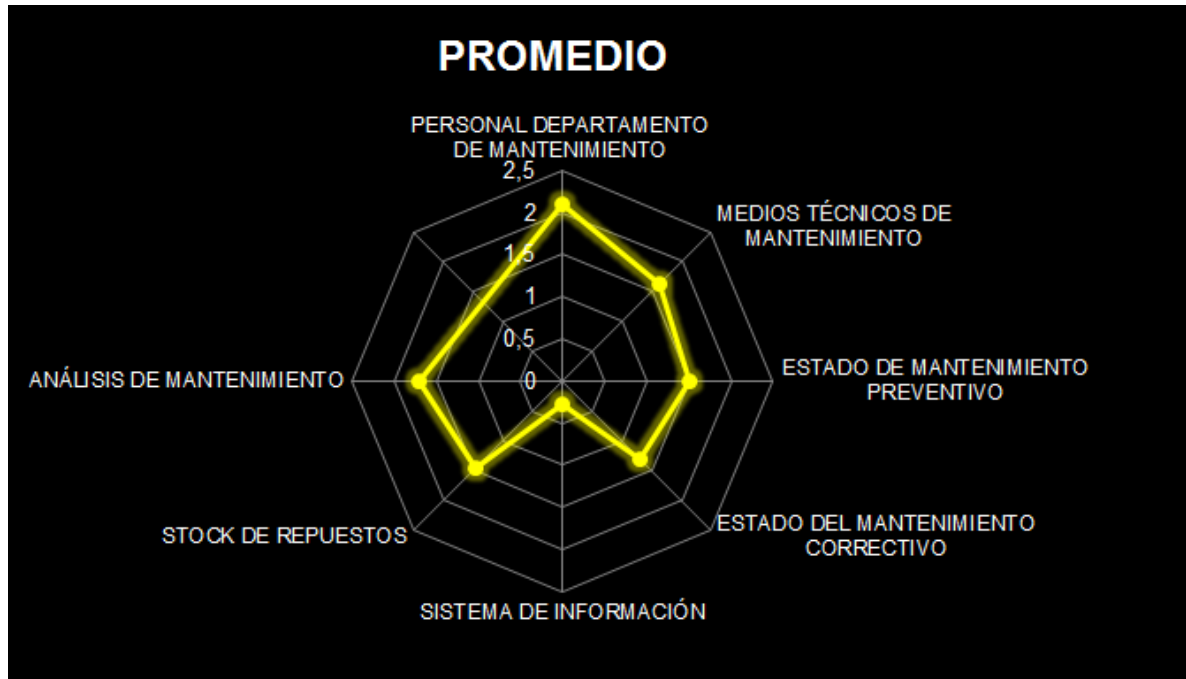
PROMEDIO

PERSONAL DEPARTAMENTO DE MANTENIMIENTO

2,5

2

1,5

1

0,5

0

MEDIOS TÉCNICOS DE MANTENIMIENTO

ESTADO DE MANTENIMIENTO PREVENTIVO

ESTADO DEL MANTENIMIENTO CORRECTIVO

SISTEMA DE INFORMACIÓN

STOCK DE REPUESTOS

ANÁLISIS DE MANTENIMIENTO